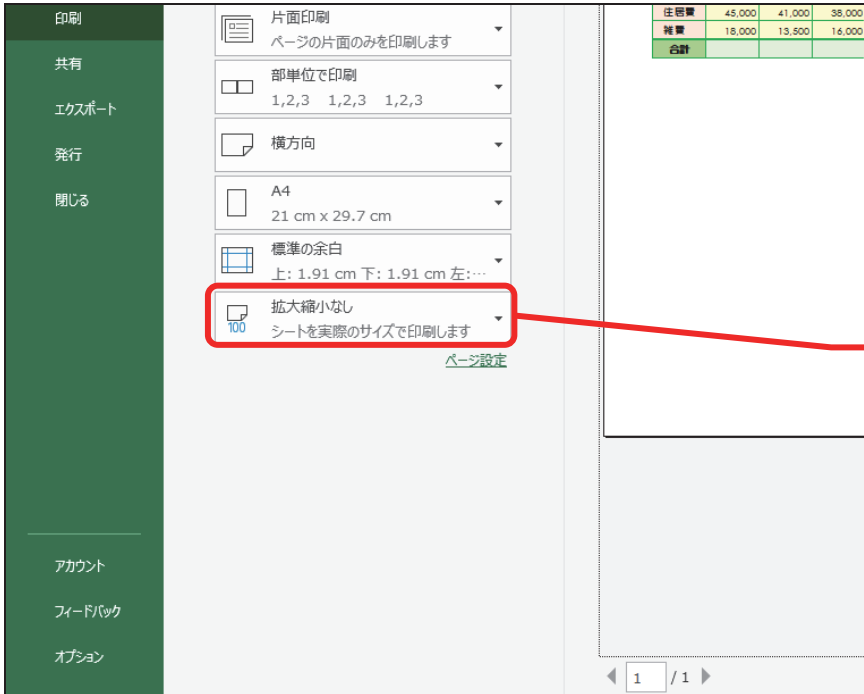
印刷

共有

エクスポート

発行

閉じる

アカウント

フィードバック

オプション

片面印刷
ページの片面のみを印刷します

部単位で印刷
1,2,3 1,2,3 1,2,3

横方向

A4
21 cm x 29.7 cm

標準の余白
上: 1.91 cm 下: 1.91 cm 左:…

100
拡大縮小なし
シートを実際のサイズで印刷します

ページ設定

| 住居費 | 45,000 | 41,000 | 38,000 |
|---|---|---|---|
| 雑費 | 18,000 | 13,500 | 16,000 |
| 合計 | | | |

1 / 1